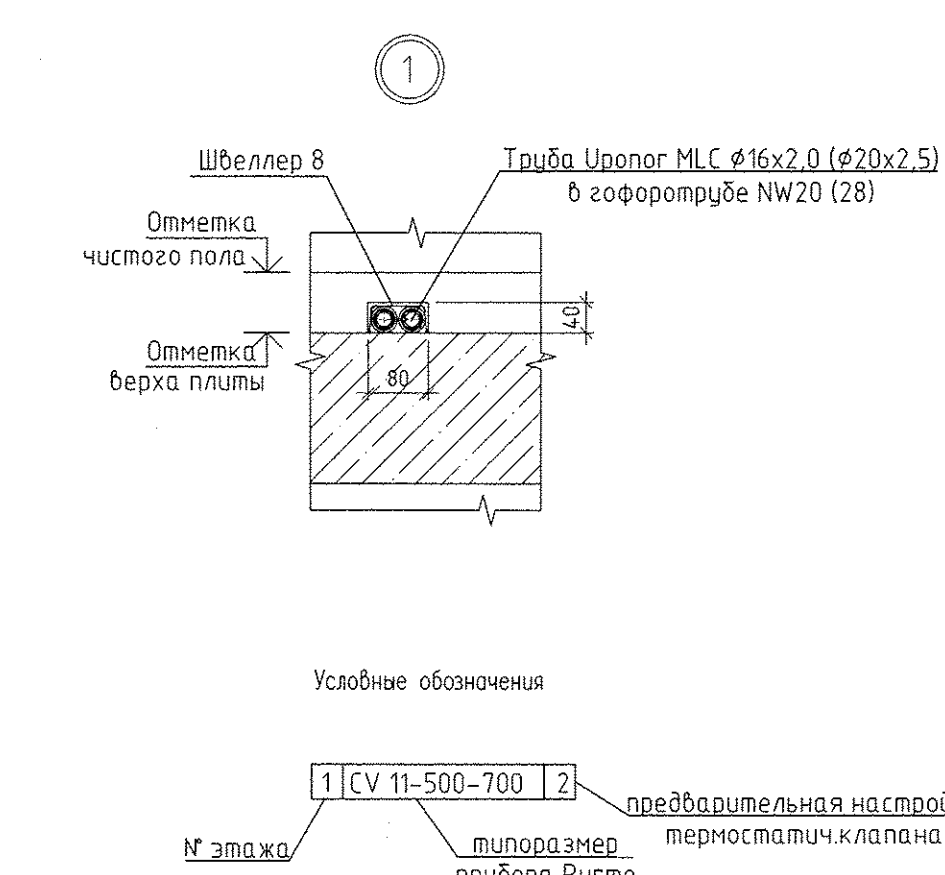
1

Швеллер 8

Труба Uponor MLC $\phi$16x2,0 ($\phi$20x2,5)
в гофоротрубе NW20 (28)

Отметка
чистого пола

Отметка
верха плиты

40

80

Условные обозначения

| 1 | CV 11-500-700 | 2 |
|---|---|---|

предварительная настрой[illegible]
термостатич.клапана

№ этажа

типоразмер
прибора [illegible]